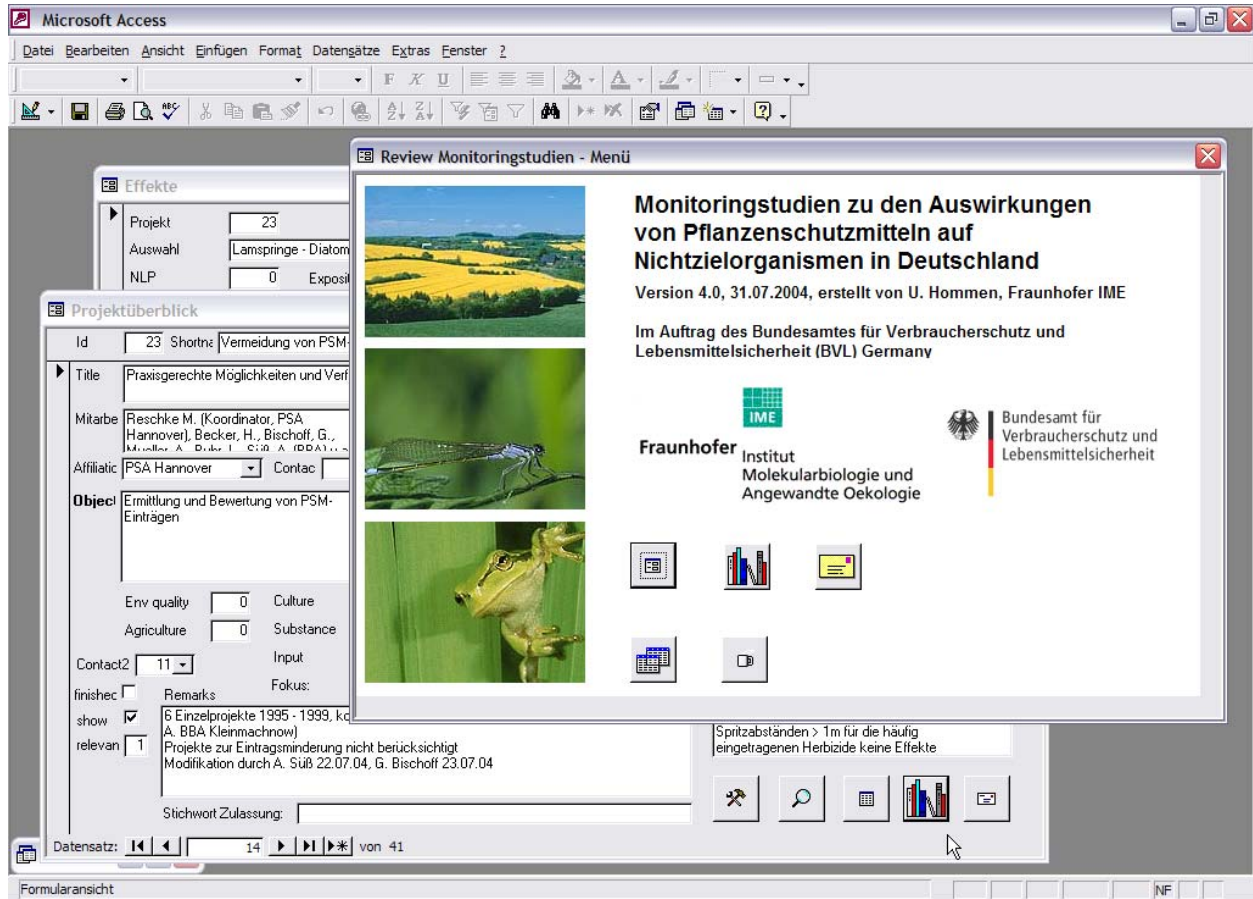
Microsoft Access

Datei Bearbeiten Ansicht Einfügen Format Datensätze Extras Fenster ?

Effekte

Projekt 23

Auswahl Lamspringe - Diatom

NLP 0 Exposit

Projektüberblick

Id 23 Shortna Vermeidung von PSM-

Title Praxisgerechte Möglichkeiten und Verf

Mitarbe Reschke M. (Koordinator, PSA Hannover), Becker, H., Bischoff, G., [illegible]

Affiliatic PSA Hannover Contac

Object Ermittlung und Bewertung von PSM-Einträgen

Env quality 0 Culture

Agriculture 0 Substance

Input

Contact2 11

Fokus:

finishec

Remarks

show

relevan 1

6 Einzelprojekte 1995 - 1999, ko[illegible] A. BBA Kleinmachnow) Projekte zur Eintragsminderung nicht berücksichtigt Modifikation durch A. Süß 22.07.04, G. Bischoff 23.07.04

Spritzabständen > 1m für die häufig eingetragenen Herbizide keine Effekte

Stichwort Zulassung:

Datensatz: 14 von 41

Review Monitoringstudien - Menü

Monitoringstudien zu den Auswirkungen von Pflanzenschutzmitteln auf Nichtzielorganismen in Deutschland

Version 4.0, 31.07.2004, erstellt von U. Hommen, Fraunhofer IME

Im Auftrag des Bundesamtes für Verbraucherschutz und Lebensmittelsicherheit (BVL) Germany

IME

Fraunhofer Institut Molekularbiologie und Angewandte Oekologie

Bundesamt für Verbraucherschutz und Lebensmittelsicherheit

Formularansicht

NF